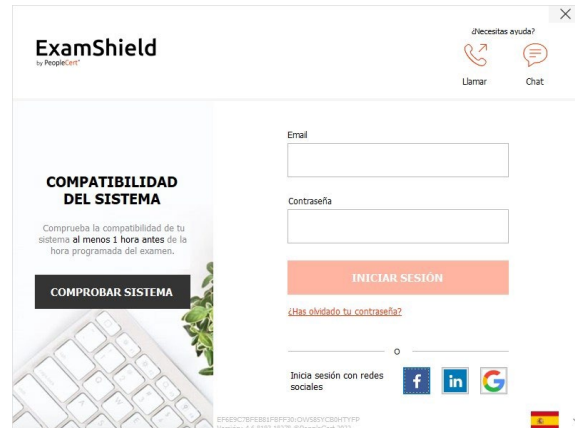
ExamShield
by PeopleCert

¿Necesitas ayuda?

Llamar

Chat

COMPATIBILIDAD DEL SISTEMA

Comprueba la compatibilidad de tu sistema al menos 1 hora antes de la hora programada del examen.

COMPROBAR SISTEMA

Email

Contraseña

INICIAR SESIÓN

¿Has olvidado tu contraseña?

o

Inicia sesión con redes sociales

f

in

G

EF6E9C7BFE881F8FF3D:OV5B5YCB0HTYFP
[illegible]